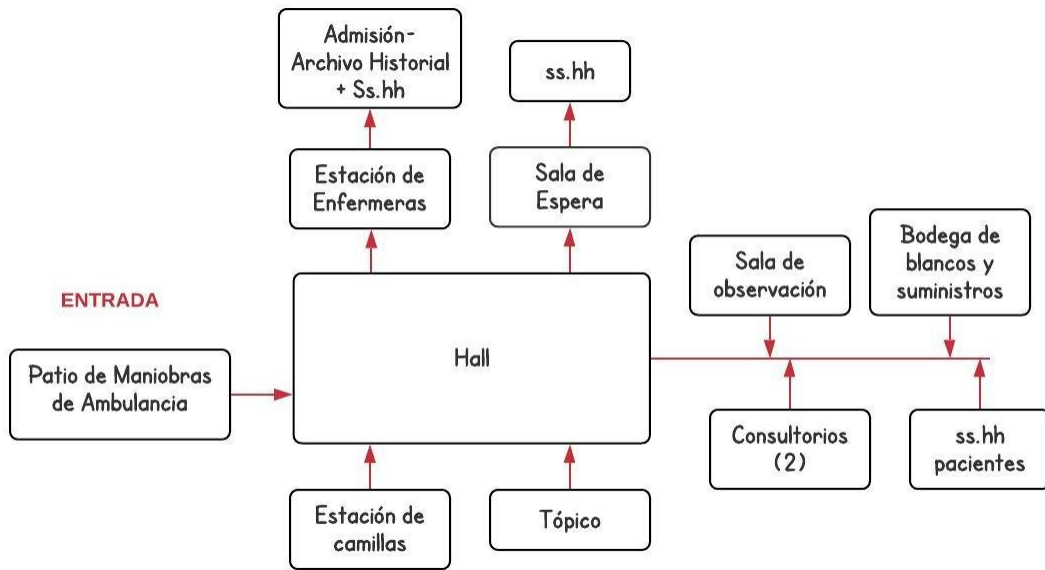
Admisión-
Archivo Historial
+ Ss.hh

ss.hh

Estación de
Enfermeras

Sala de
Espera

Sala de
observación

Bodega de
blancos y
suministros

ENTRADA

Patio de Maniobras
de Ambulancia

Hall

Consultorios
(2)

ss.hh
pacientes

Estación de
camillas

Tópico